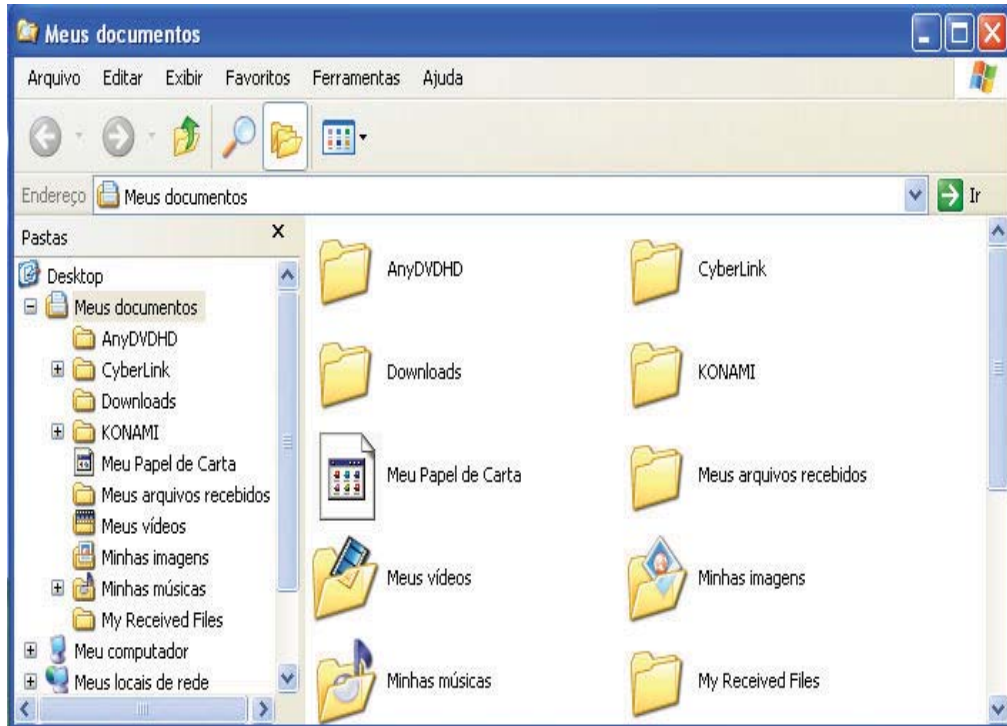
Meus documentos

Arquivo Editar Exibir Favoritos Ferramentas Ajuda

Endereço Meus documentos Ir

Pastas ×

Desktop
Meus documentos
AnyDVDHD
CyberLink
Downloads
KONAMI
Meu Papel de Carta
Meus arquivos recebidos
Meus vídeos
Minhas imagens
Minhas músicas
My Received Files
Meu computador
Meus locais de rede

AnyDVDHD
CyberLink
Downloads
KONAMI
Meu Papel de Carta
Meus arquivos recebidos
Meus vídeos
Minhas imagens
Minhas músicas
My Received Files